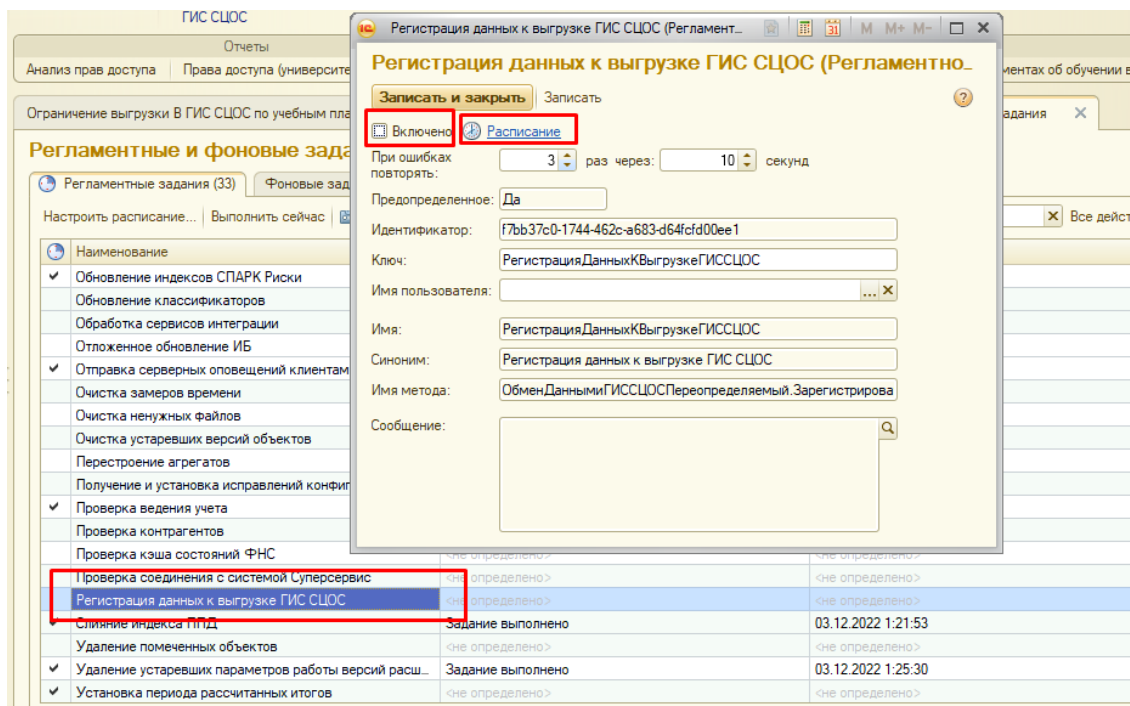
ГИС СЦОС
Отчеты
Анализ прав доступа | Права доступа (университе
ментах об обучении в
Ограничение выгрузки В ГИС СЦОС по учебным пла
адания

Регламентные и фоновые зада
Регламентные задания (33) | Фоновые зада
Настроить расписание... | Выполнить сейчас
Все дейст

| | Наименование | | |
|---|---|---|---|
| ✔ | Обновление индексов СПАРК Риски | | |
| | Обновление классификаторов | | |
| | Обработка сервисов интеграции | | |
| | Отложенное обновление ИБ | | |
| ✔ | Отправка серверных оповещений клиентам | | |
| | Очистка замеров времени | | |
| | Очистка ненужных файлов | | |
| | Очистка устаревших версий объектов | | |
| | Перестроение агрегатов | | |
| | Получение и установка исправлений конфи | | |
| ✔ | Проверка ведения учета | | |
| | Проверка контрагентов | | |
| | Проверка кэша состояний ФНС | <не определено> | <не определено> |
| | Проверка соединения с системой Суперсервис | <не определено> | <не определено> |
| | Регистрация данных к выгрузке ГИС СЦОС | <не определено> | <не определено> |
| ✔ | Слияние индекса ППД | Задание выполнено | 03.12.2022 1:21:53 |
| | Удаление помеченных объектов | <не определено> | <не определено> |
| ✔ | Удаление устаревших параметров работы версий расш... | Задание выполнено | 03.12.2022 1:25:30 |
| ✔ | Установка периода рассчитанных итогов | <не определено> | <не определено> |

Регистрация данных к выгрузке ГИС СЦОС (Регламент... M M+ M-
Регистрация данных к выгрузке ГИС СЦОС (Регламентно...
Записать и закрыть | Записать ?
Включено | Расписание
При ошибках повторять: 3 раз через: 10 секунд
Предопределенное: Да
Идентификатор: f7bb37c0-1744-462c-a683-d64fcfd00ee1
Ключ: РегистрацияДанныхКВыгрузкеГИССЦОС
Имя пользователя:
Имя: РегистрацияДанныхКВыгрузкеГИССЦОС
Синоним: Регистрация данных к выгрузке ГИС СЦОС
Имя метода: ОбменДаннымиГИССЦОСПереопределяемый.Зарегистрирова
Сообщение: